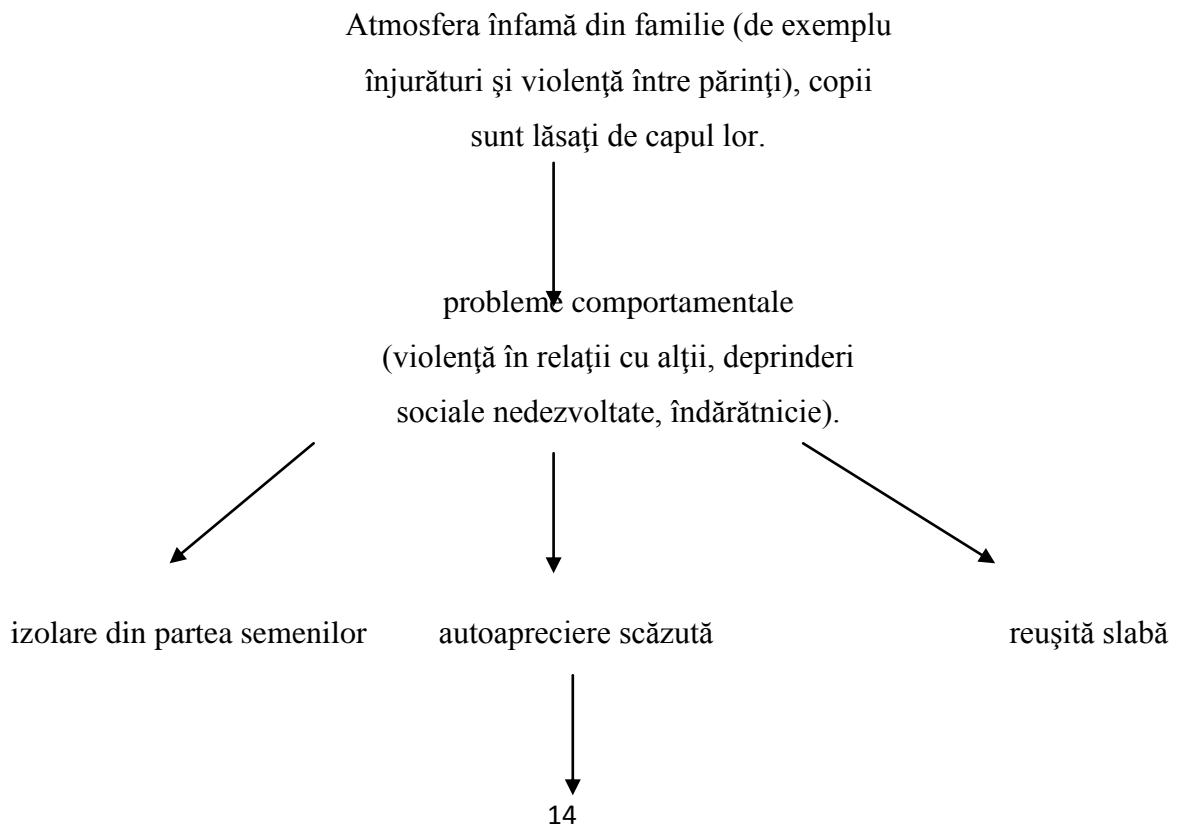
Atmosfera înfamă din familie (de exemplu înjurături şi violenţă între părinţi), copii sunt lăsaţi de capul lor.

probleme comportamentale (violenţă în relaţii cu alţii, deprinderi sociale nedezvoltate, îndărătnicie).

izolare din partea semenilor

autoapreciere scăzută

reuşită slabă

14